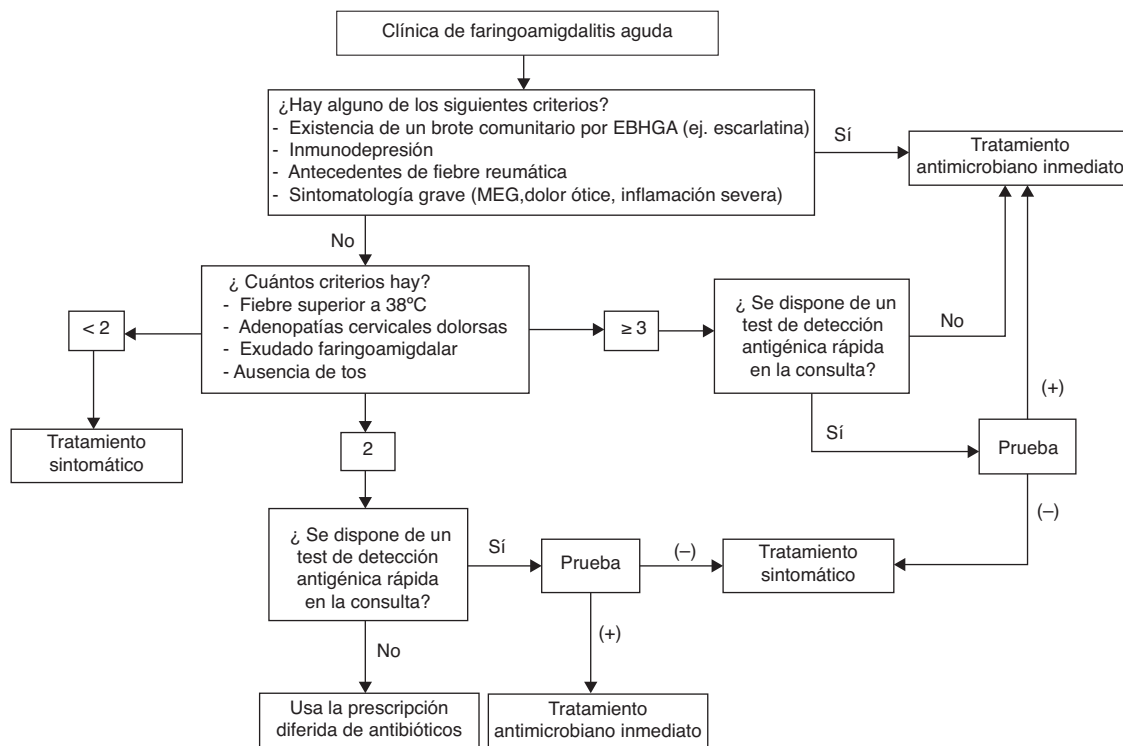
Clínica de faringoamigdalitis aguda

¿Hay alguno de los siguientes criterios?
- Existencia de un brote comunitario por EBHGA (ej. escarlatina)
- Inmunodepresión
- Antecedentes de fiebre reumática
- Sintomatología grave (MEG,dolor ótice, inflamación severa)

Sí

Tratamiento antimicrobiano inmediato

No

¿ Cuántos criterios hay?
- Fiebre superior a 38ºC
- Adenopatías cervicales dolorsas
- Exudado faringoamigdalar
- Ausencia de tos

< 2

Tratamiento sintomático

≥ 3

¿ Se dispone de un test de detección antigénica rápida en la consulta?

No

(+)

Sí

Prueba

(–)

2

¿ Se dispone de un test de detección antigénica rápida en la consulta?

Sí

Prueba

(–)

Tratamiento sintomático

No

(+)

Usa la prescripción diferida de antibióticos

Tratamiento antimicrobiano inmediato